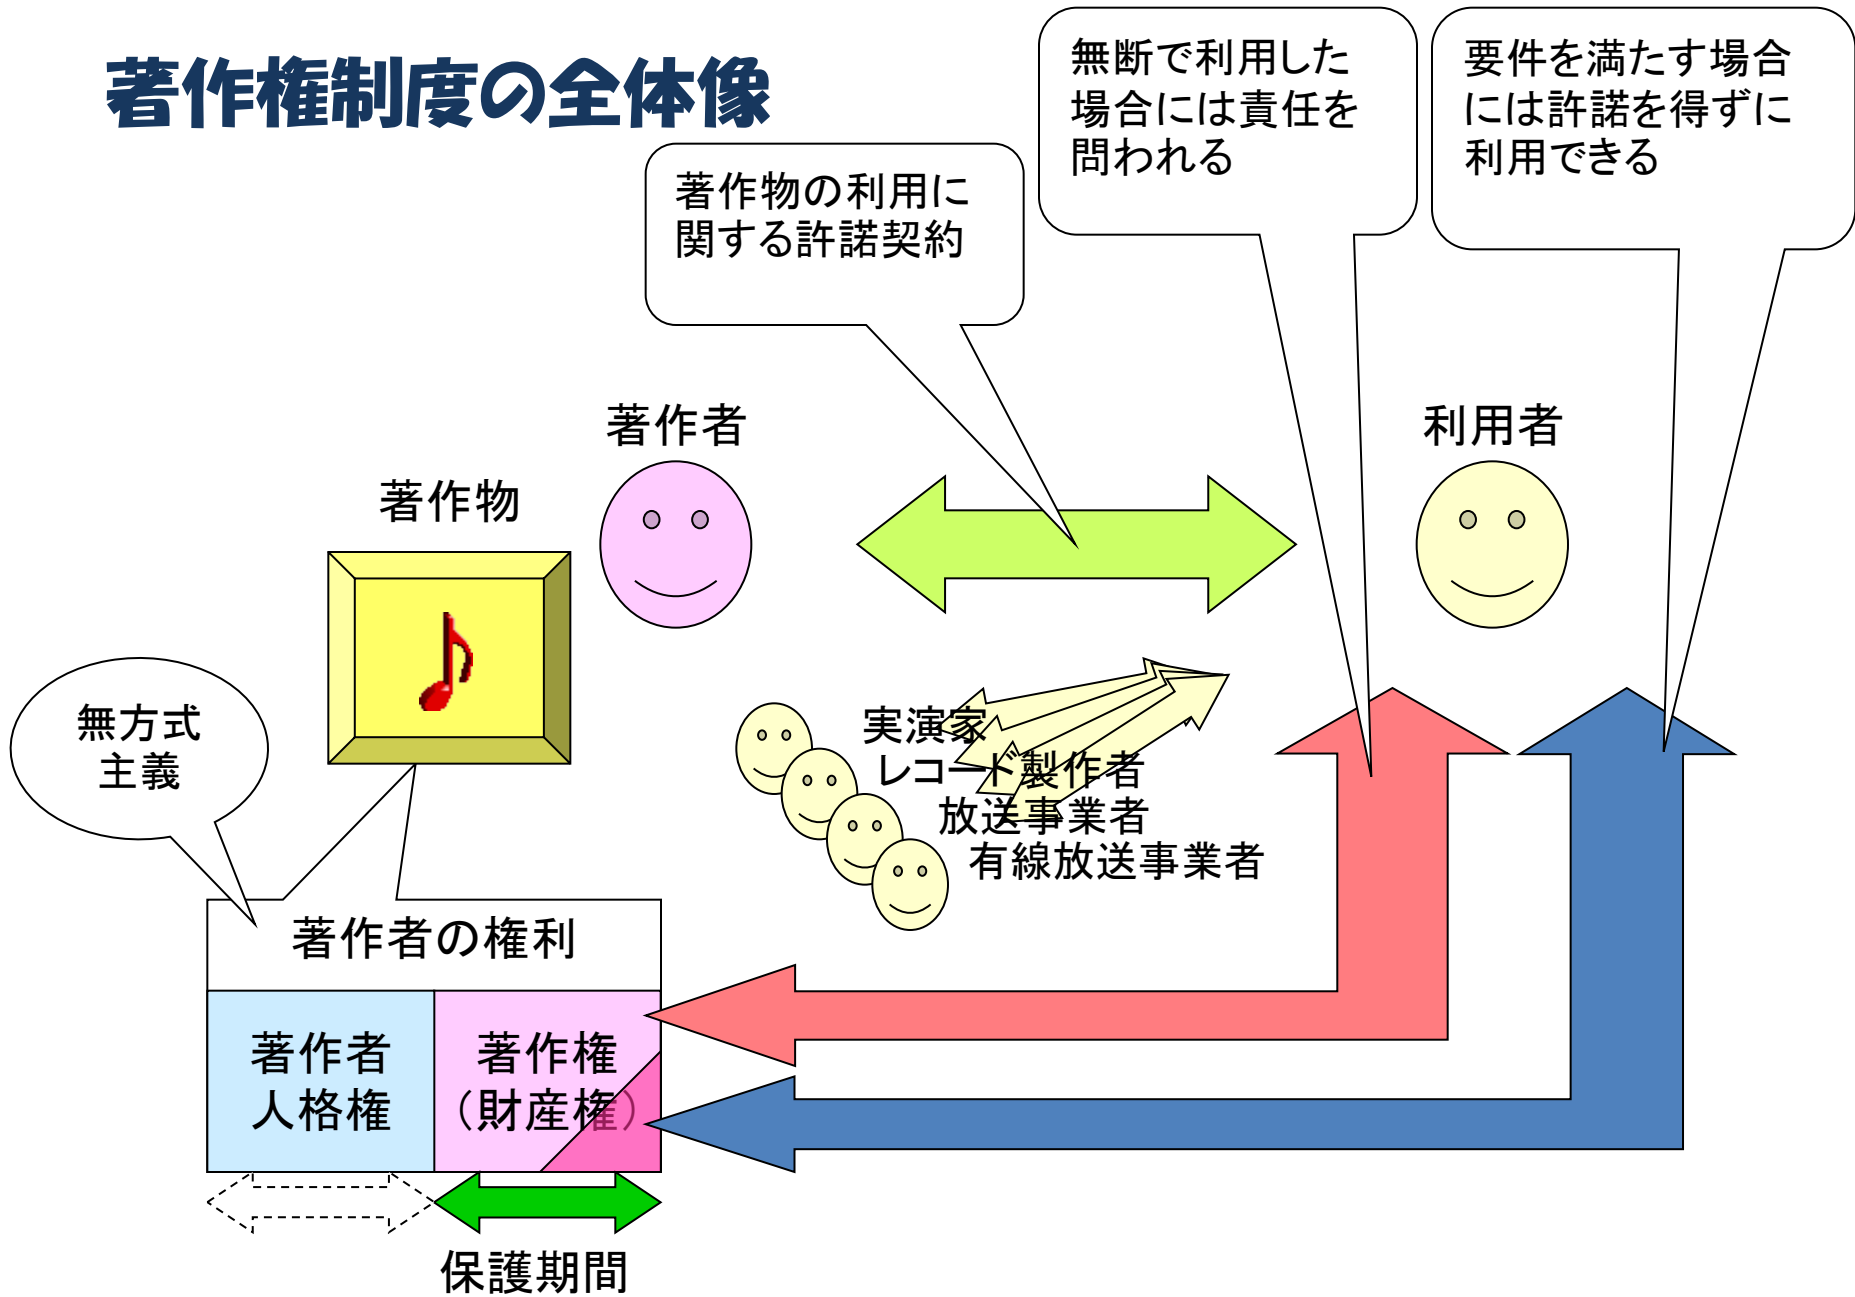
著作権制度の全体像

著作物の利用に関する許諾契約

無断で利用した場合には責任を問われる

要件を満たす場合には許諾を得ずに利用できる

著作者

利用者

著作物

無方式主義

実演家
レコード製作者
放送事業者
有線放送事業者

著作者の権利

著作者人格権

著作権（財産権）

保護期間